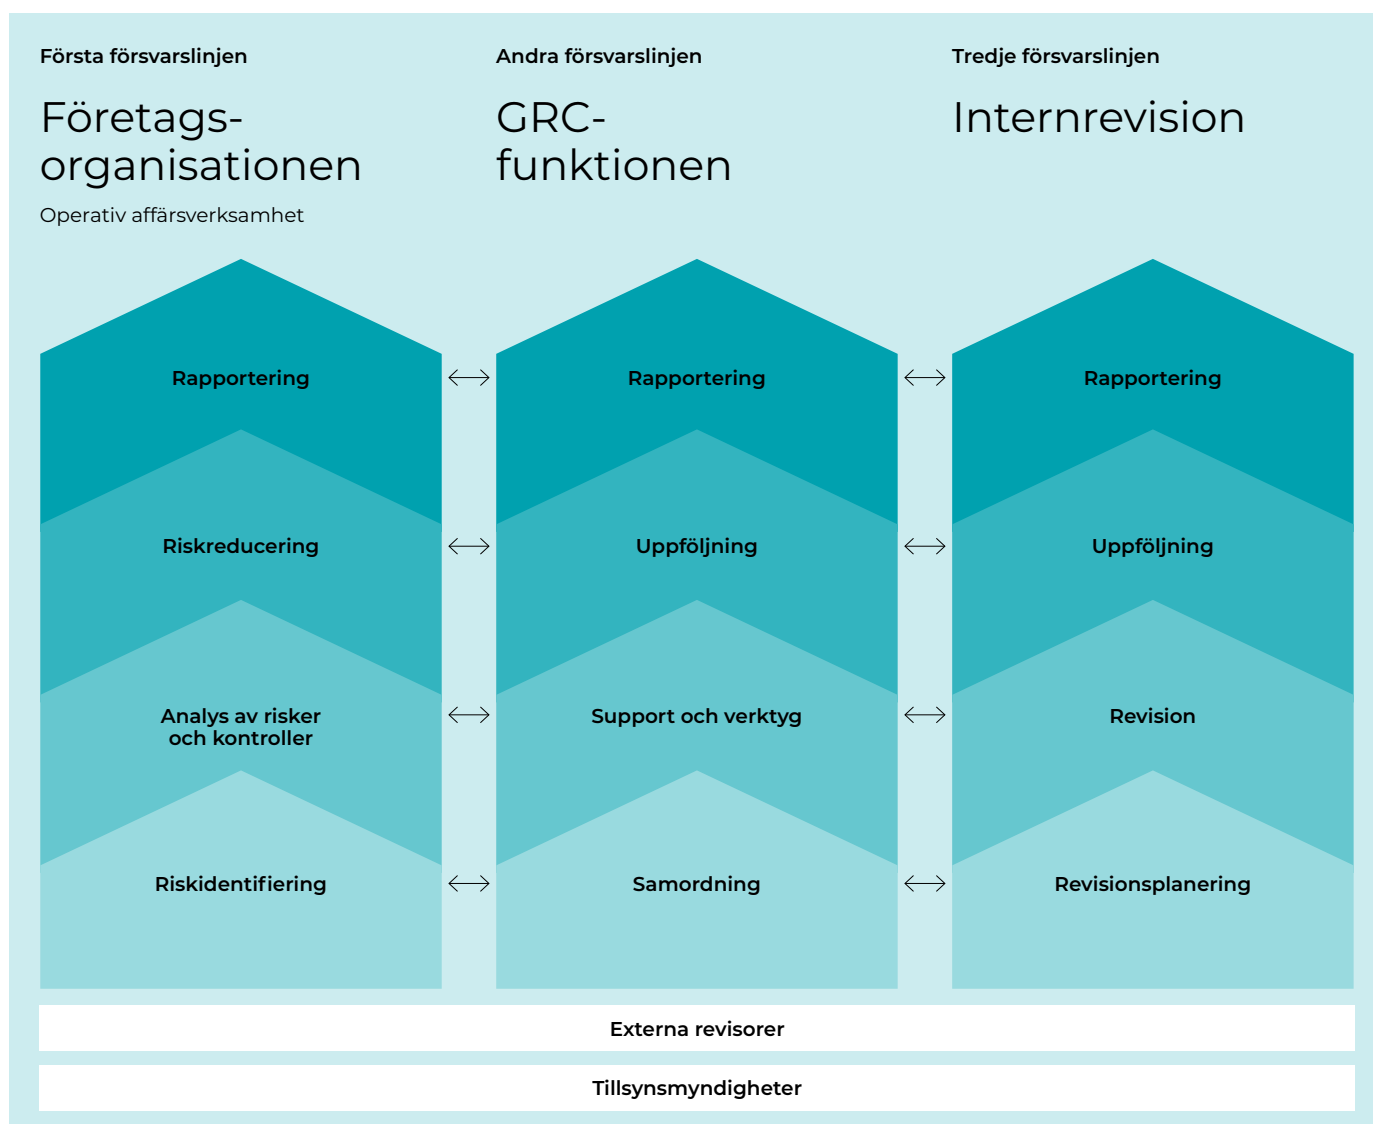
Första försvarslinjen

Företagsorganisationen

Operativ affärsverksamhet

Rapportering

Riskreducering

Analys av risker och kontroller

Riskidentifiering

Andra försvarslinjen

GRC-funktionen

Rapportering

Uppföljning

Support och verktyg

Samordning

Tredje försvarslinjen

Internrevision

Rapportering

Uppföljning

Revision

Revisionsplanering

Externa revisorer

Tillsynsmyndigheter